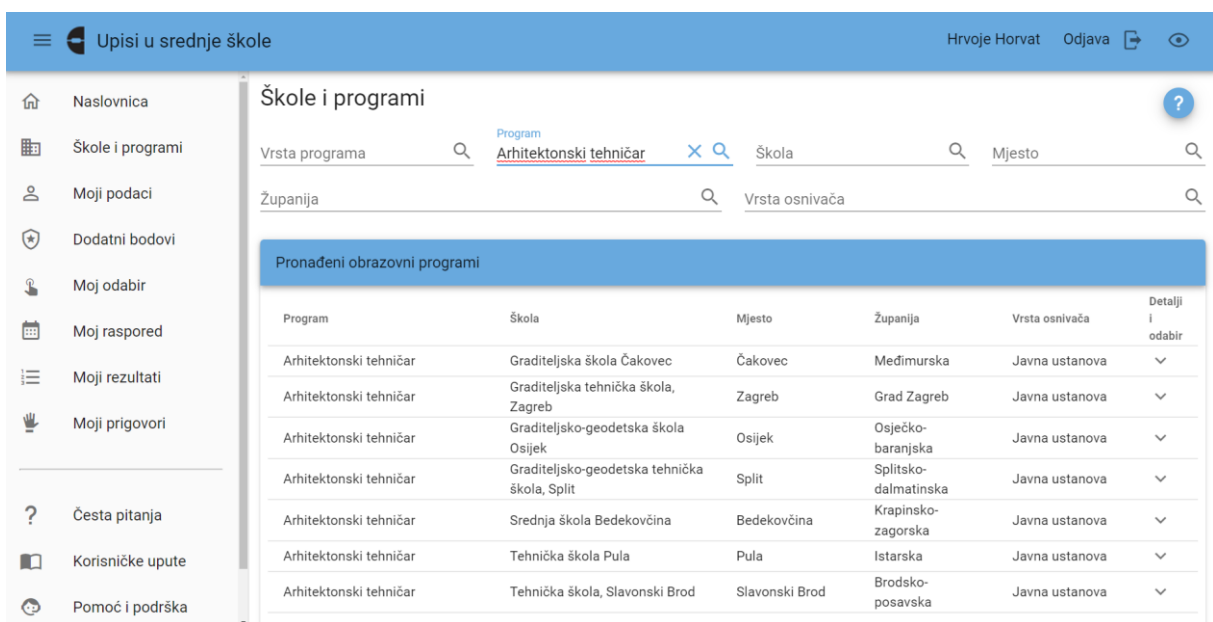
Upisi u srednje škole

Hrvoje Horvat Odjava

Naslovnica
Škole i programi
Moji podaci
Dodatni bodovi
Moj odabir
Moj raspored
Moji rezultati
Moji prigovori

Česta pitanja
Korisničke upute
Pomoć i podrška

Škole i programi

?

Vrsta programa
Program
Arhitektonski tehničar
Škola
Mjesto
Županija
Vrsta osnivača

Pronađeni obrazovni programi

| Program | Škola | Mjesto | Županija | Vrsta osnivača | Detalji i odabir |
|---|---|---|---|---|---|
| Arhitektonski tehničar | Graditeljska škola Čakovec | Čakovec | Međimurska | Javna ustanova | |
| Arhitektonski tehničar | Graditeljska tehnička škola, Zagreb | Zagreb | Grad Zagreb | Javna ustanova | |
| Arhitektonski tehničar | Graditeljsko-geodetska škola Osijek | Osijek | Osječko-baranjska | Javna ustanova | |
| Arhitektonski tehničar | Graditeljsko-geodetska tehnička škola, Split | Split | Splitsko-dalmatinska | Javna ustanova | |
| Arhitektonski tehničar | Srednja škola Bedekovčina | Bedekovčina | Krapinsko-zagorska | Javna ustanova | |
| Arhitektonski tehničar | Tehnička škola Pula | Pula | Istarska | Javna ustanova | |
| Arhitektonski tehničar | Tehnička škola, Slavonski Brod | Slavonski Brod | Brodsko-posavska | Javna ustanova | |